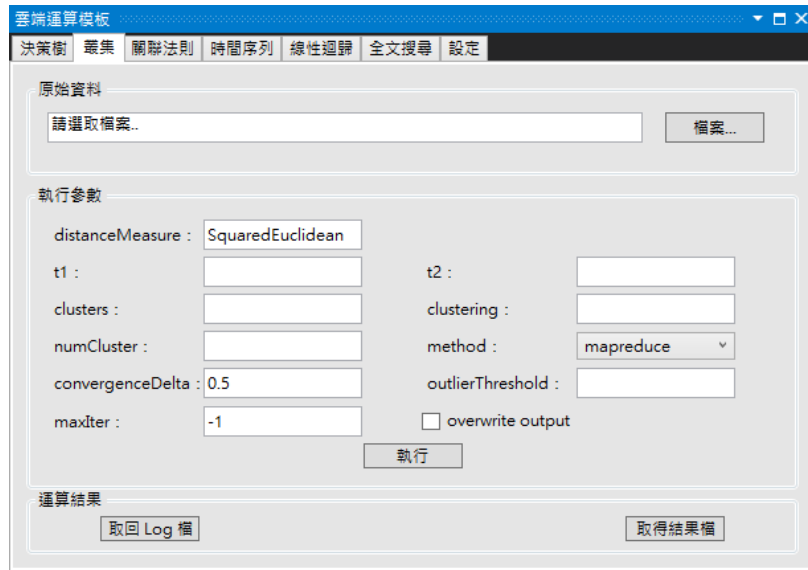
雲端運算模板

決策樹 | 叢集 | 關聯法則 | 時間序列 | 線性迴歸 | 全文搜尋 | 設定

原始資料

請選取檔案..

檔案...

執行參數

distanceMeasure : SquaredEuclidean

t1 :

t2 :

clusters :

clustering :

numCluster :

method : mapreduce

convergenceDelta : 0.5

outlierThreshold :

maxIter : -1

overwrite output

執行

運算結果

取回 Log 檔

取得結果檔